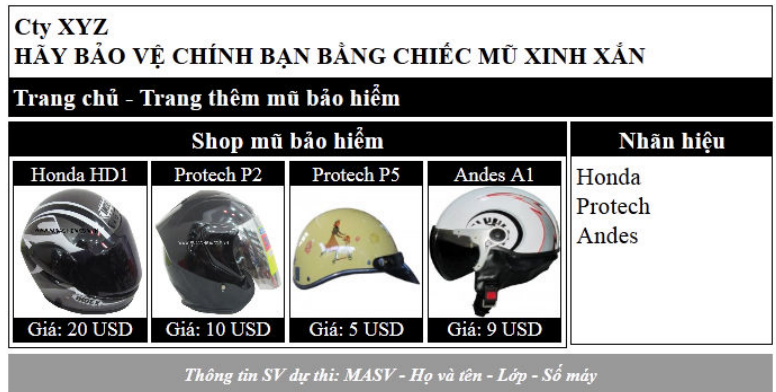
Cty XYZ
HÃY BẢO VỆ CHÍNH BẠN BẰNG CHIẾC MŨ XINH XẮN

Trang chủ - Trang thêm mũ bảo hiểm

Shop mũ bảo hiểm

| Honda HD1 | Protech P2 | Protech P5 | Andes A1 |
|---|---|---|---|
| Giá: 20 USD | Giá: 10 USD | Giá: 5 USD | Giá: 9 USD |

Nhãn hiệu

Honda
Protech
Andes

Thông tin SV dự thi: MASV - Họ và tên - Lớp - Số máy